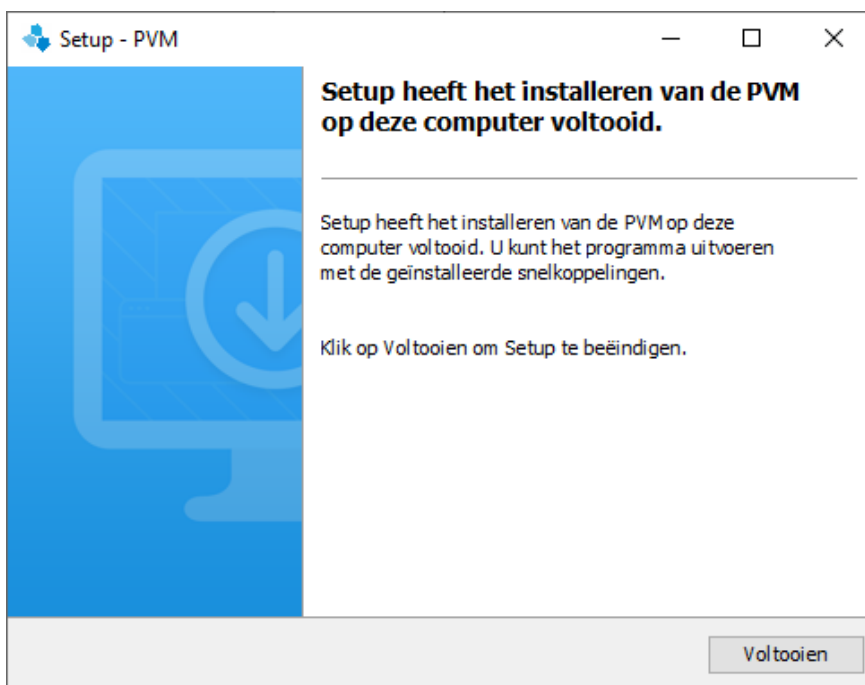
Setup - PVM

Setup heeft het installeren van de PVM op deze computer voltooid.

Setup heeft het installeren van de PVM op deze computer voltooid. U kunt het programma uitvoeren met de geïnstalleerde snelkoppelingen.

Klik op Voltooien om Setup te beëindigen.

Voltooien